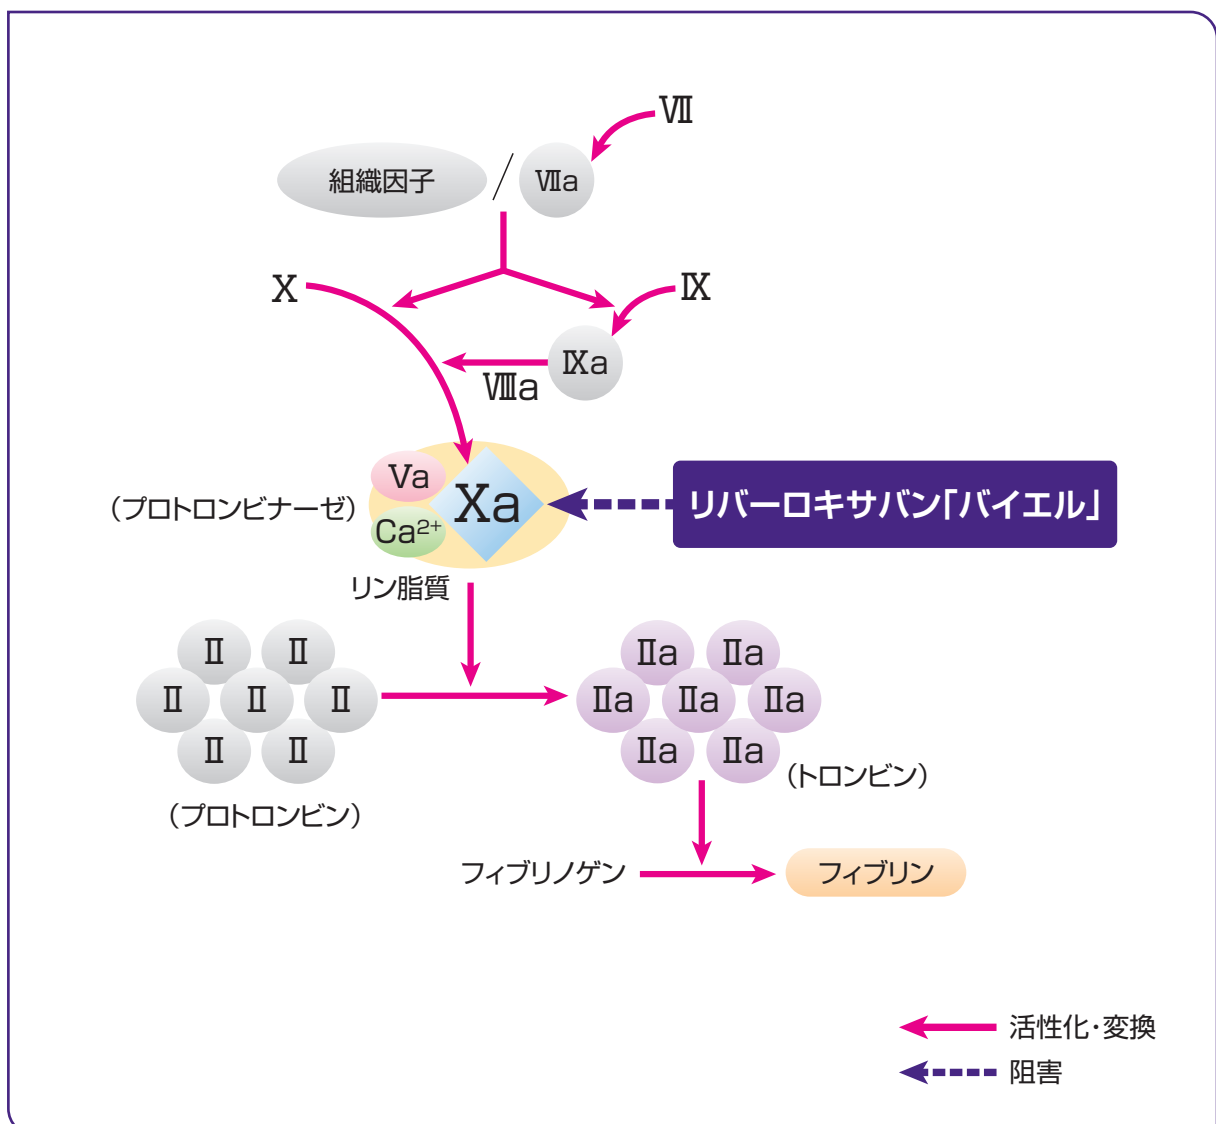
Ⅶ

組織因子

Ⅶa

Ⅹ

Ⅸ

Ⅸa

Ⅷa

（プロトロンビナーゼ）

Va

Xa

$Ca^{2+}$

リバーロキサバン「バイエル」

リン脂質

Ⅱ Ⅱ
Ⅱ Ⅱ Ⅱ
Ⅱ Ⅱ

（プロトロンビン）

Ⅱa Ⅱa
Ⅱa Ⅱa Ⅱa
Ⅱa Ⅱa

（トロンビン）

フィブリノゲン

フィブリン

活性化・変換

阻害